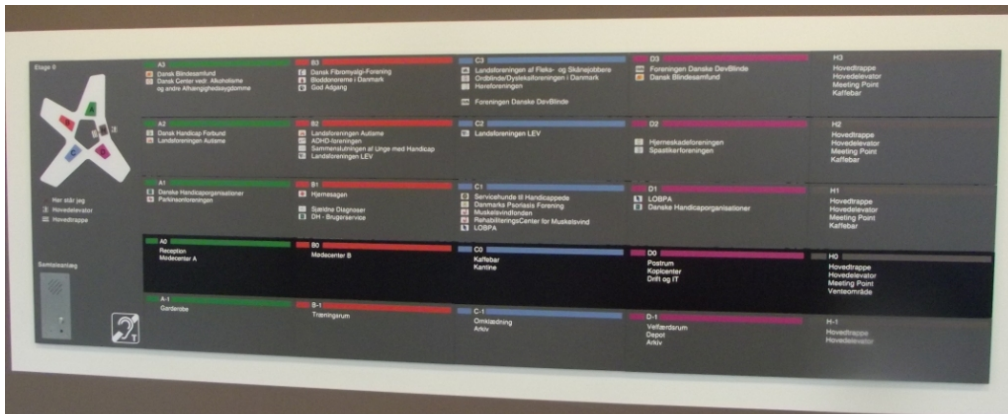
Etage 0

Her står jeg
Hovedelevator
Hovedtrappe

Samtaleanlæg

A3
Dansk Blindesamfund
Dansk Center vedr. Alkoholisme og andre Afhængighedssygdomme

B3
Dansk Fibromyalgi-Forening
Blødernes i Danmark
God Adgang

C3
Landsforeningen af Flekс- og Skånejobbere
Ordblinde/Dysleksiforeningen i Danmark
Høreforeningen

Foreningen Danske DøvBlinde

D3
Foreningen Danske DøvBlinde
Dansk Blindesamfund

H3
Hovedtrappe
Hovedelevator
Meeting Point
Kaffebar

A2
Dansk Handicap Forbund
Landsforeningen Autisme

B2
Landsforeningen Autisme
ADHD-foreningen
Sammenslutningen af Unge med Handicap
Landsforeningen LEV

C2
Landsforeningen LEV

D2
Hjerneskadeforeningen
Spastikerforeningen

H2
Hovedtrappe
Hovedelevator
Meeting Point
Kaffebar

A1
Danske Handicaporganisationer
Parkinsonforeningen

B1
Hjernesagen

Sjældne Diagnoser
DH - Brugerservice

C1
Servicehunde til Handicappede
Danmarks Psoriasis Forening
Muskelsvindfonden
RehabiliteringsCenter for Muskelsvind
LOBPA

D1
LOBPA
Danske Handicaporganisationer

H1
Hovedtrappe
Hovedelevator
Meeting Point
Kaffebar

A0
Reception
Mødecenter A

B0
Mødecenter B

C0
Kaffebar
Kantine

D0
Postrum
Kopicenter
Drift og IT

H0
Hovedtrappe
Hovedelevator
Meeting Point
Venteområde

A-1
Garderobe

B-1
Træningsrum

C-1
Omklædning
Arkiv

D-1
Velfærdsrum
Depot
Arkiv

H-1
Hovedtrappe
Hovedelevator

T